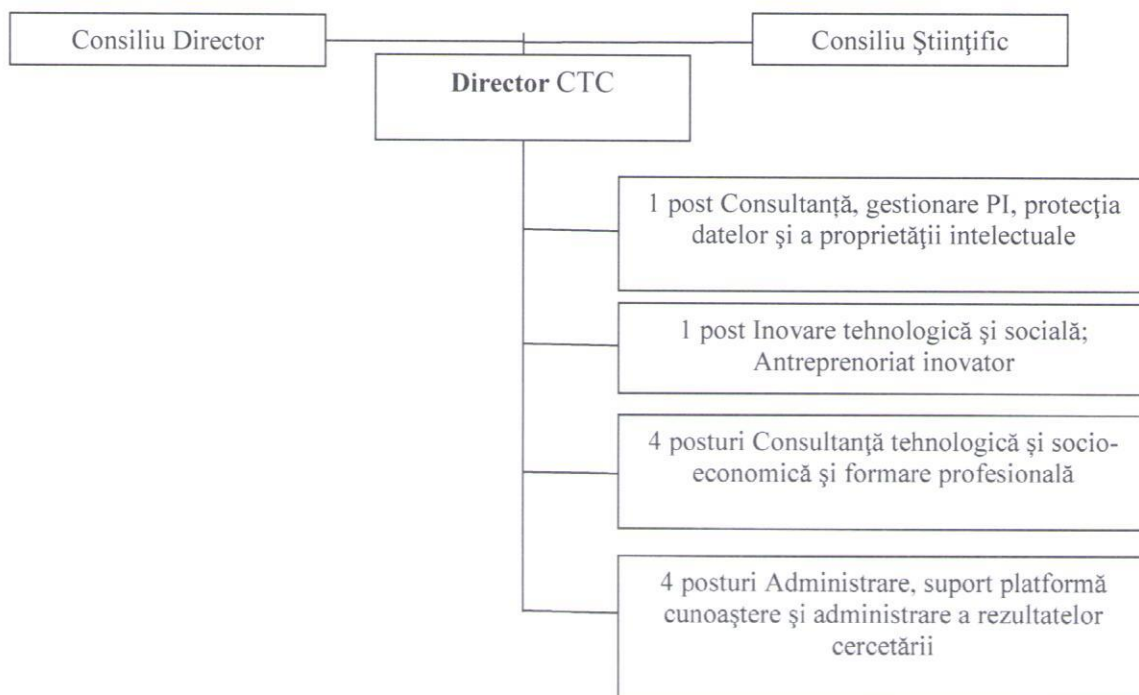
Consiliu Director

Consiliu Ştiinţific

Director CTC

1 post Consultanţă, gestionare PI, protecţia datelor şi a proprietăţii intelectuale

1 post Inovare tehnologică şi socială; Antreprenoriat inovator

4 posturi Consultanţă tehnologică şi socio-economică şi formare profesională

4 posturi Administrare, suport platformă cunoaştere şi administrare a rezultatelor cercetării